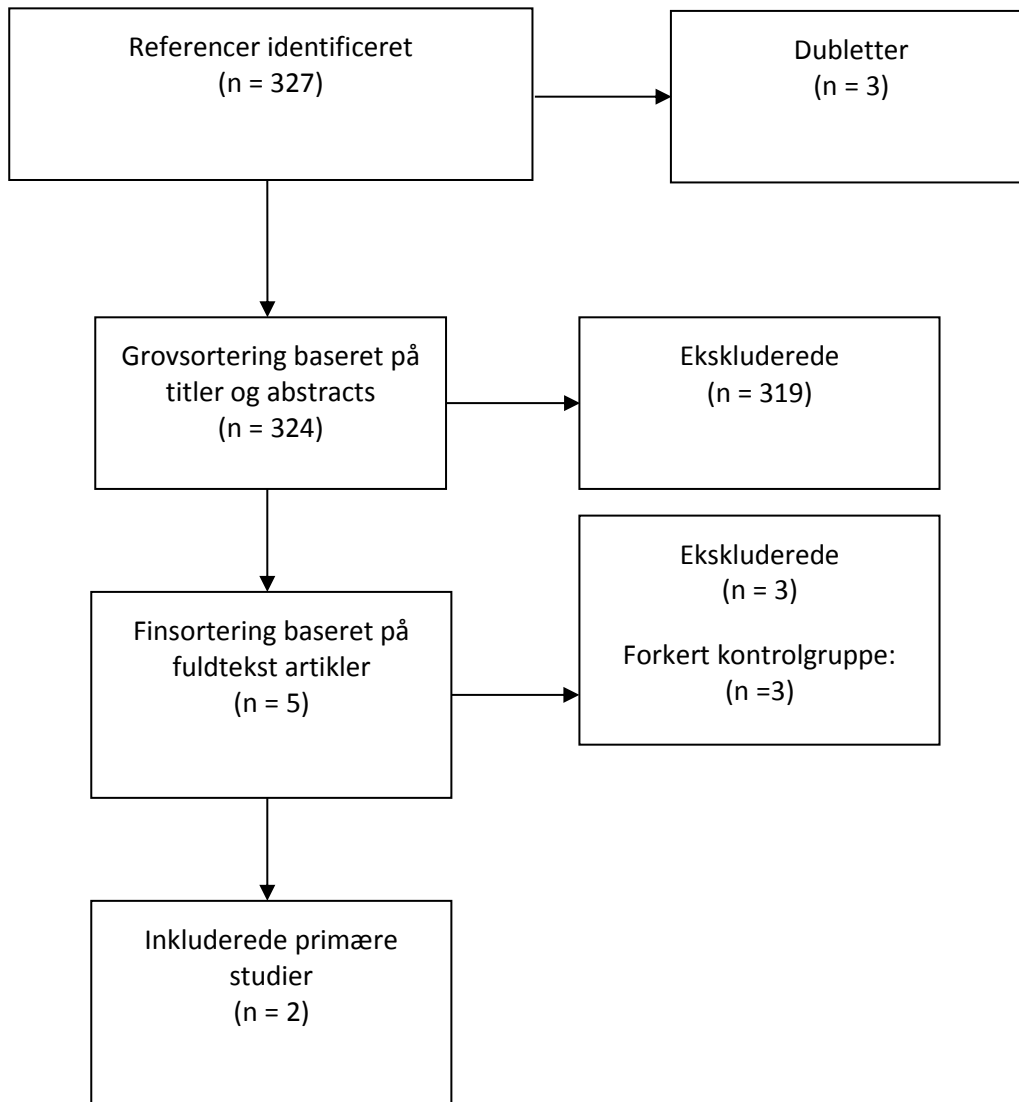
Referencer identificeret
(n = 327)

Dubletter
(n = 3)

Grovsortering baseret på titler og abstracts
(n = 324)

Ekskluderede
(n = 319)

Finsortering baseret på fuldtekst artikler
(n = 5)

Ekskluderede
(n = 3)

Forkert kontrolgruppe:
(n =3)

Inkluderede primære studier
(n = 2)